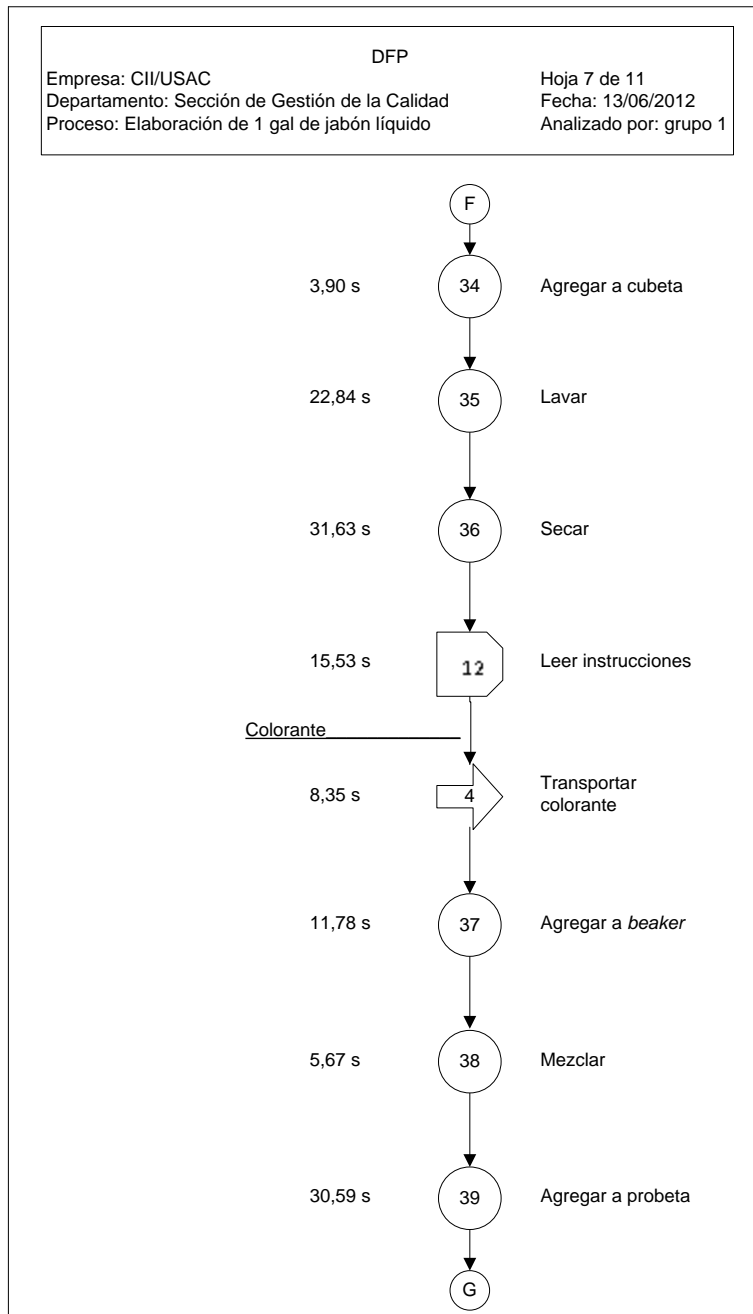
DFP

Empresa: CII/USAC
Departamento: Sección de Gestión de la Calidad
Proceso: Elaboración de 1 gal de jabón líquido

Hoja 7 de 11
Fecha: 13/06/2012
Analizado por: grupo 1

F

3,90 s
34
Agregar a cubeta

22,84 s
35
Lavar

31,63 s
36
Secar

15,53 s
12
Leer instrucciones

Colorante

8,35 s
4
Transportar colorante

11,78 s
37
Agregar a beaker

5,67 s
38
Mezclar

30,59 s
39
Agregar a probeta

G